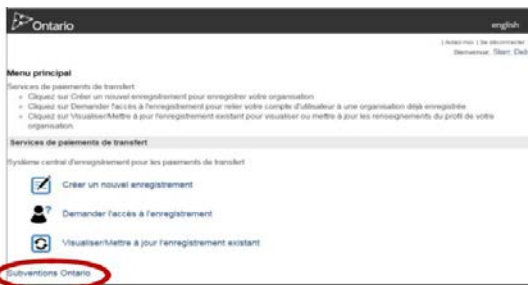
Ontario

english

Aidez-moi | Se déconnecter
Bienvenue, Starr, Deb

Menu principal

Services de paiements de transfert

- Cliquez sur Créer un nouvel enregistrement pour enregistrer votre organisation
- Cliquez sur Demander l'accès à l'enregistrement pour relier votre compte d'utilisateur à une organisation déjà enregistrée
- Cliquez sur Visualiser/Mettre à jour l'enregistrement existant pour visualiser ou mettre à jour les renseignements du profil de votre organisation

Services de paiements de transfert

Système central d'enregistrement pour les paiements de transfert

Créer un nouvel enregistrement

Demander l'accès à l'enregistrement

Visualiser/Mettre à jour l'enregistrement existant

Subventions Ontario